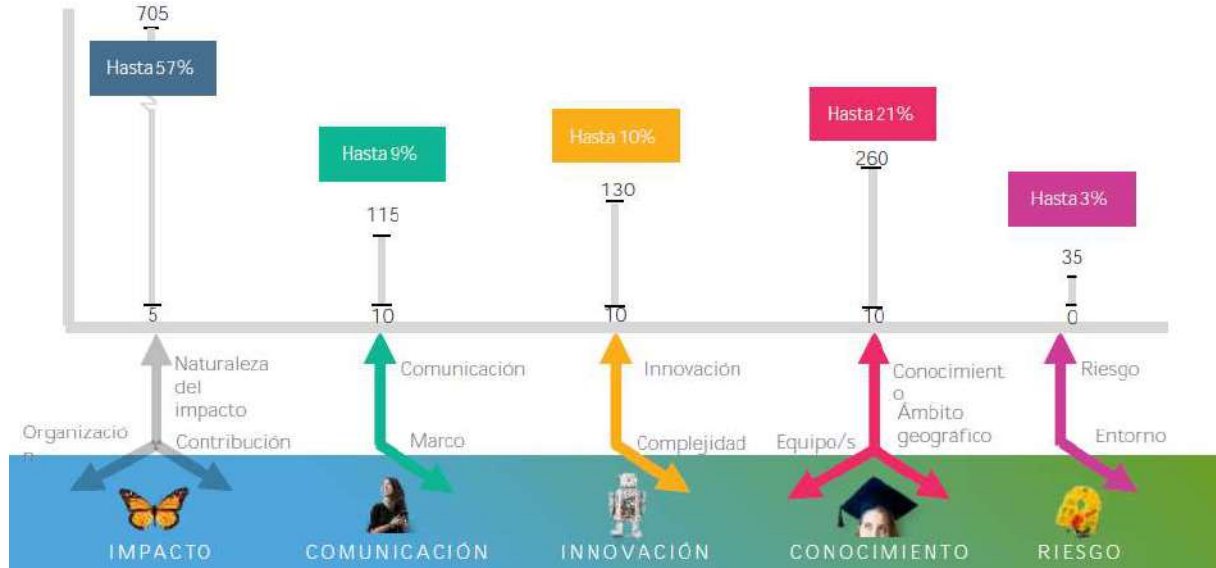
705

Hasta 57%

Hasta 9%

Hasta 10%

Hasta 21%

Hasta 3%

260

130

115

35

5

10

10

10

0

Naturaleza del impacto

Organizacio n

Contribución

Comunicación

Marco

Innovación

Complejidad

Conocimient o

Ámbito geografico

Equipo/s

Riesgo

Entorno

IMPACTO

COMUNICACIÓN

INNOVACIÓN

CONOCIMIENTO

RIESGO